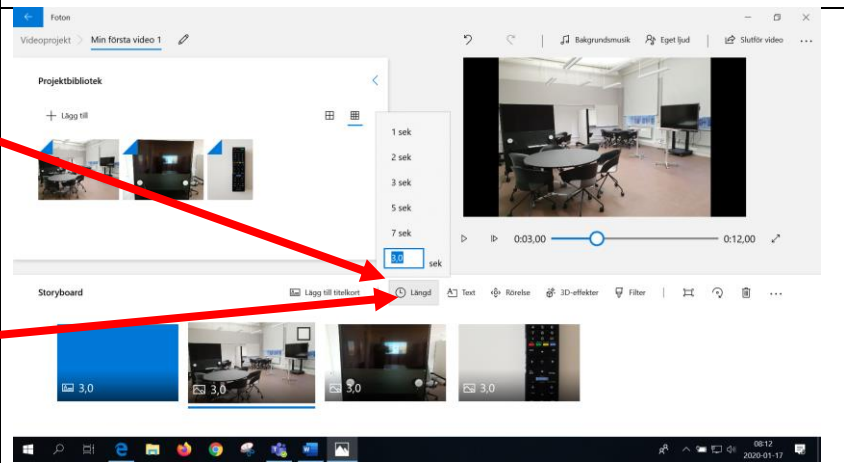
Foton

Videoprojekt > Min första video 1

Bakgrundsmusik Eget ljud Slutför video ...

Projektbibliotek

+ Lägg till

1 sek
2 sek
3 sek
5 sek
7 sek
3,0 sek

0:03,00 0:12,00

Storyboard

Lägg till titelkort Längd Text Rörelse 3D-effekter Filter ...

3,0
3,0
3,0
3,0

08:12
2020-01-17